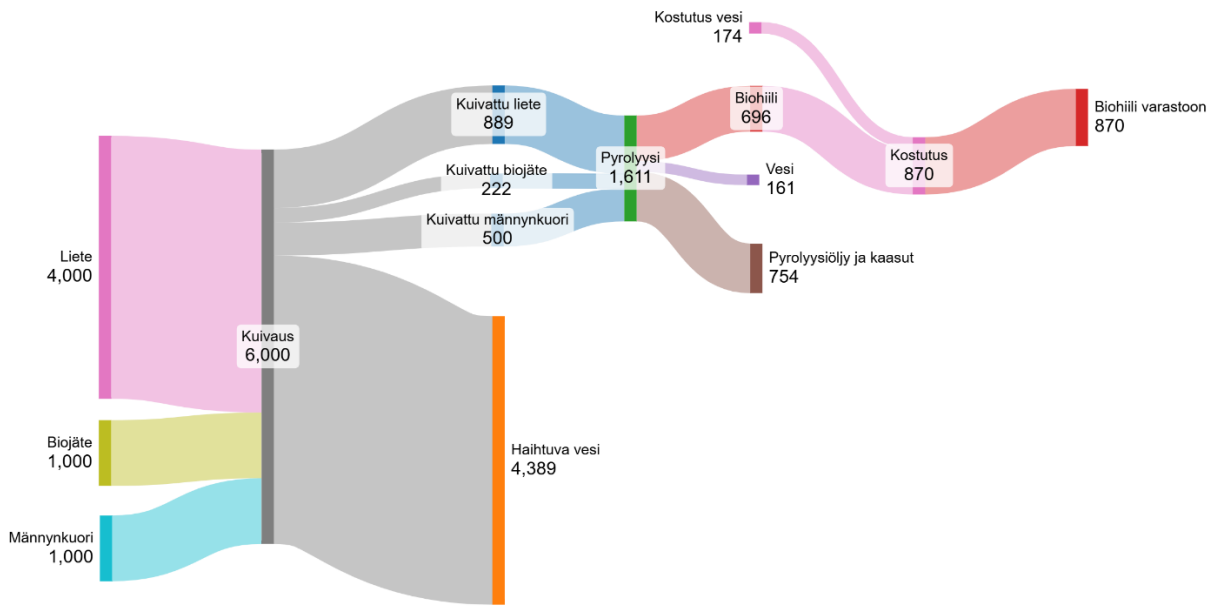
Kostutus vesi
174

Kuivattu liete
889

Biohiili
696

Biohiili varastoon
870

Pyrolyysi
1,611

Kuivattu biojäte
222

Kostutus
870

Vesi
161

Kuivattu männynkuori
500

Pyrolyysiöljy ja kaasut
754

Liete
4,000

Kuivaus
6,000

Biojäte
1,000

Haihtuva vesi
4,389

Männynkuori
1,000